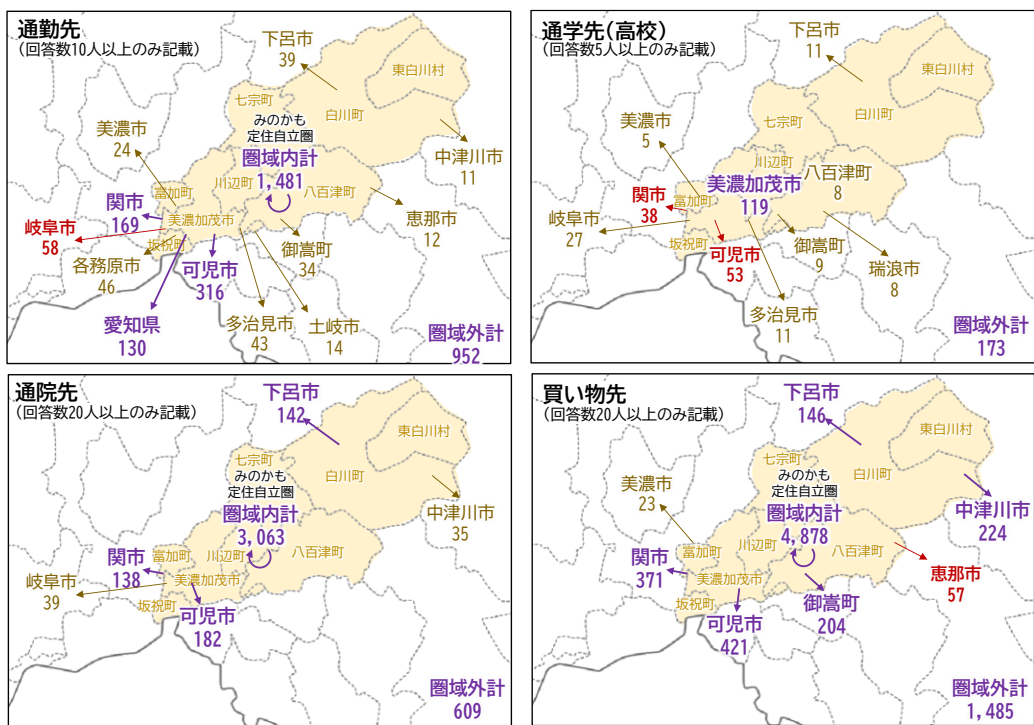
通勤先
（回答数10人以上のみ記載）

下呂市
39
東白川村
七宗町
みのかも
定住自立圏
白川町
美濃市
24
圏域内計
1,481
中津川市
11
富加町
川辺町
八百津町
関市
169
美濃加茂市
恵那市
12
岐阜市
58
坂祝町
御嵩町
34
各務原市
46
可児市
316
愛知県
130
多治見市
43
土岐市
14
圏域外計
952

通学先（高校）
（回答数5人以上のみ記載）

下呂市
11
東白川村
美濃市
5
七宗町
白川町
川辺町
八百津町
8
関市
38
富加町
美濃加茂市
119
岐阜市
27
坂祝町
可児市
53
御嵩町
9
瑞浪市
8
多治見市
11
圏域外計
173

通院先
（回答数20人以上のみ記載）

下呂市
142
東白川村
七宗町
みのかも
定住自立圏
白川町
圏域内計
3,063
中津川市
35
関市
138
富加町
川辺町
八百津町
美濃加茂市
岐阜市
39
坂祝町
可児市
182
圏域外計
609

買い物先
（回答数20人以上のみ記載）

下呂市
146
東白川村
七宗町
みのかも
定住自立圏
白川町
美濃市
23
圏域内計
4,878
中津川市
224
富加町
川辺町
八百津町
関市
371
美濃加茂市
恵那市
57
坂祝町
御嵩町
204
可児市
421
圏域外計
1,485